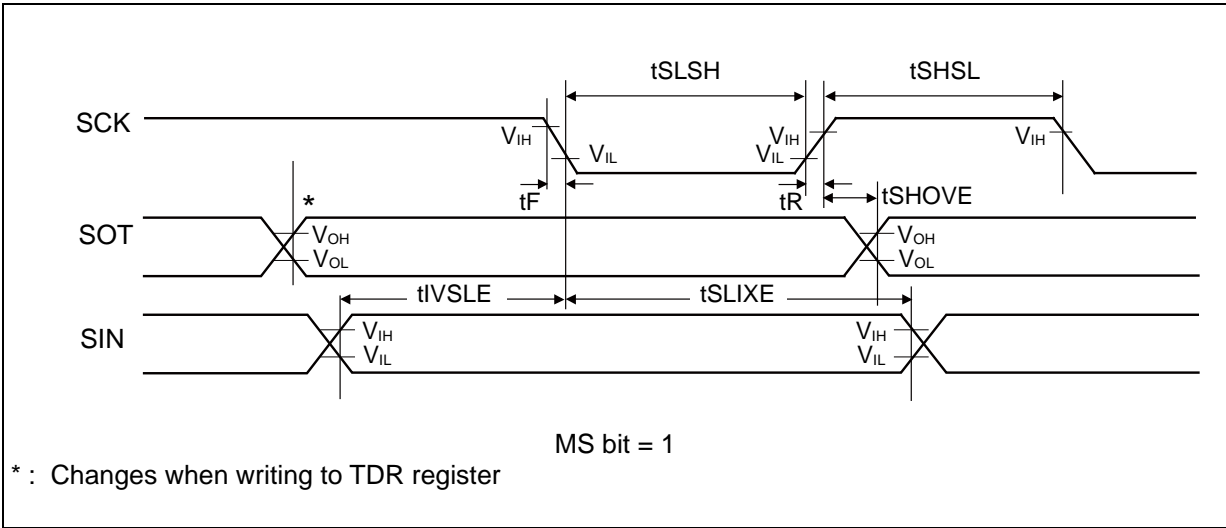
tSLSH

tSHSL

SCK

$V_{IH}$

$V_{IL}$

$V_{IH}$

$V_{IL}$

$V_{IH}$

tF

tR

tSHOVE

*

SOT

$V_{OH}$

$V_{OL}$

$V_{OH}$

$V_{OL}$

tIVSLE

tSLIXE

SIN

$V_{IH}$

$V_{IL}$

$V_{IH}$

$V_{IL}$

MS bit = 1

* : Changes when writing to TDR register